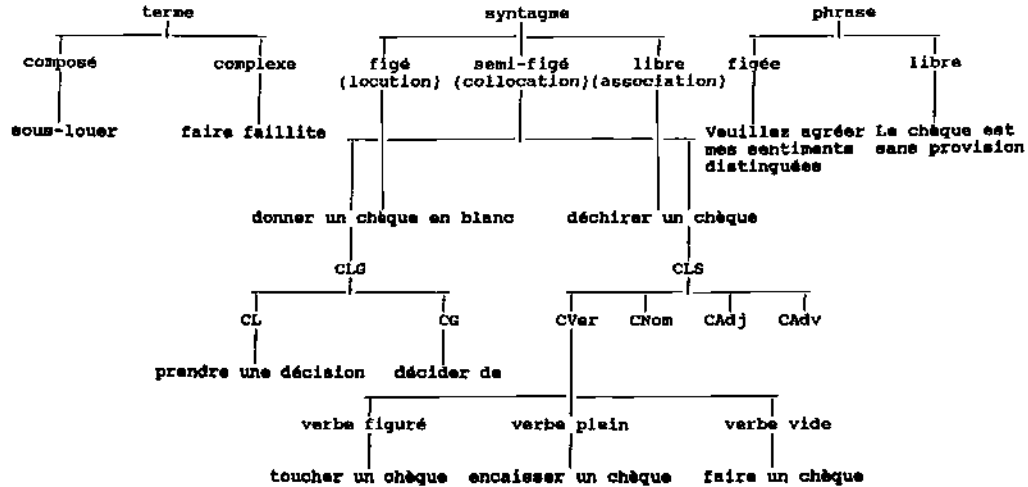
terme

composé

complexe

sous-louer

faire faillite

syntagme

figé (locution)

semi-figé (collocation)

libre (association)

phrase

figée

libre

Veuillez agréer mes sentiments distinguées

Le chèque est sans provision

donner un chèque en blanc

déchirer un chèque

CLG

CLS

CL

CG

prendre une décision

décider de

CVer

CNom

CAdj

CAdv

verbe figuré

verbe plein

verbe vide

toucher un chèque

encaisser un chèque

faire un chèque